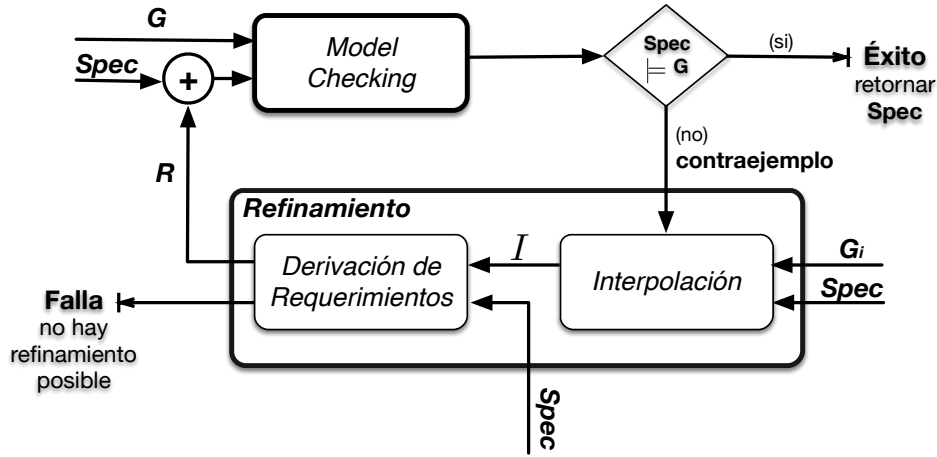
G

Spec

+

Model Checking

Spec $\models$ G

(si)

Éxito
retornar
Spec

(no)
contraejemplo

R

Refinamiento

Derivación de Requerimientos

$I$

Interpolación

$G_i$

Spec

Falla
no hay refinamiento posible

Spec